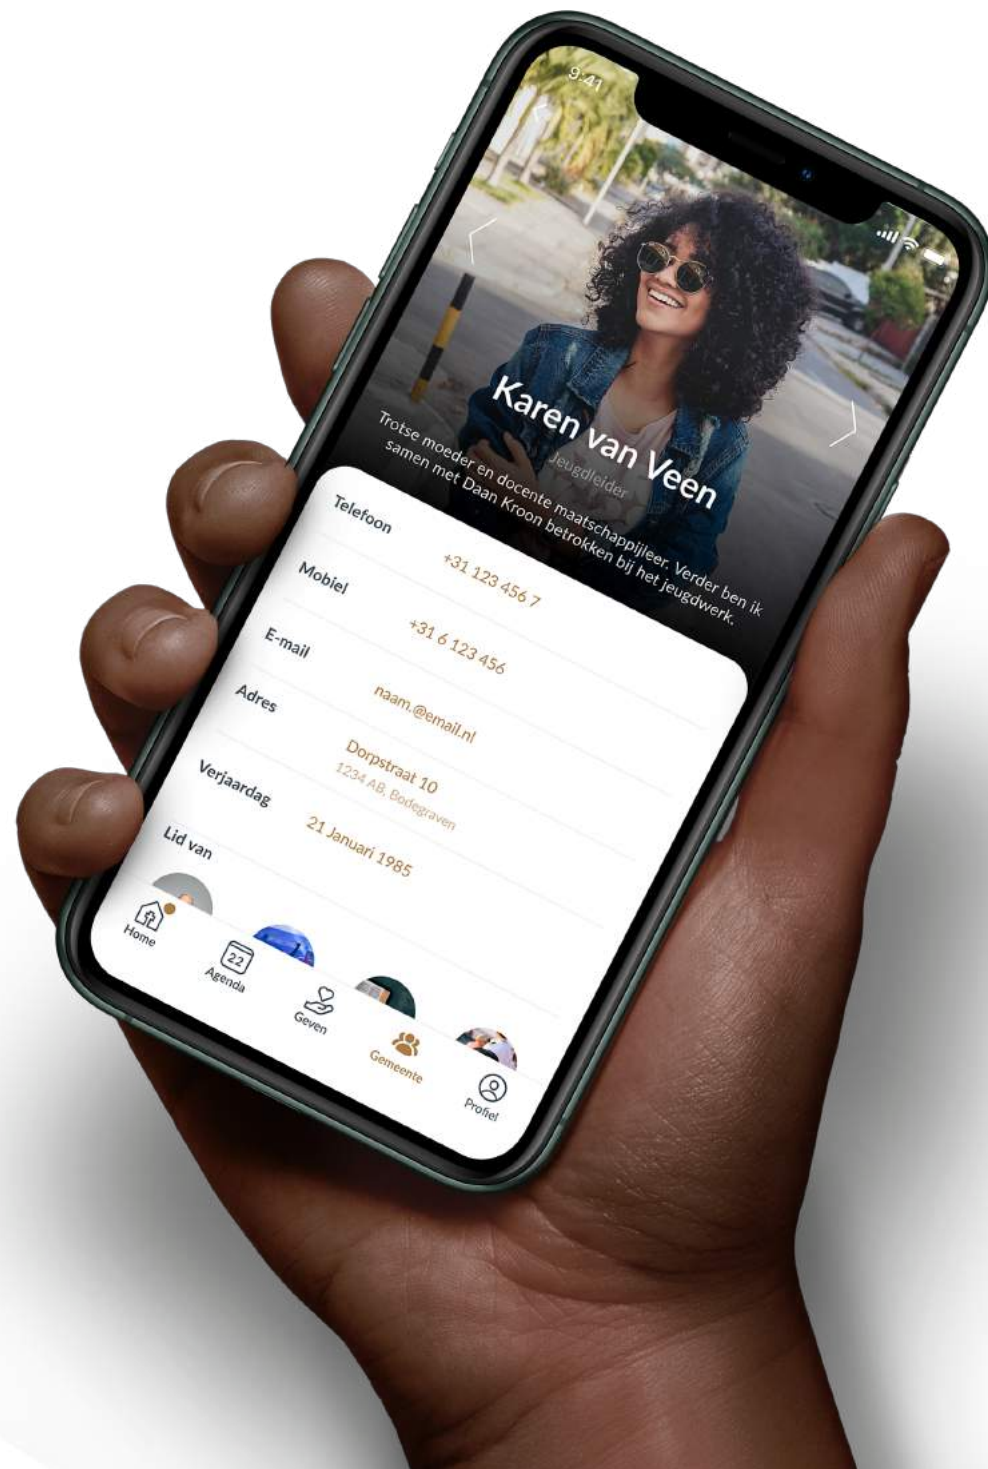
9:41

Karen van Veen

Jeugdleider

Trotse moeder en docente maatschappijleer. Verder ben ik samen met Daan Kroon betrokken bij het jeugdwerk.

Telefoon
+31 123 456 7

Mobiel
+31 6 123 456

E-mail
naam.@email.nl

Adres
Dorpstraat 10
1234 AB, Bodegraven

Verjaardag
21 Januari 1985

Lid van

Home
22
Agenda
Geven
Gemeente
Profiel